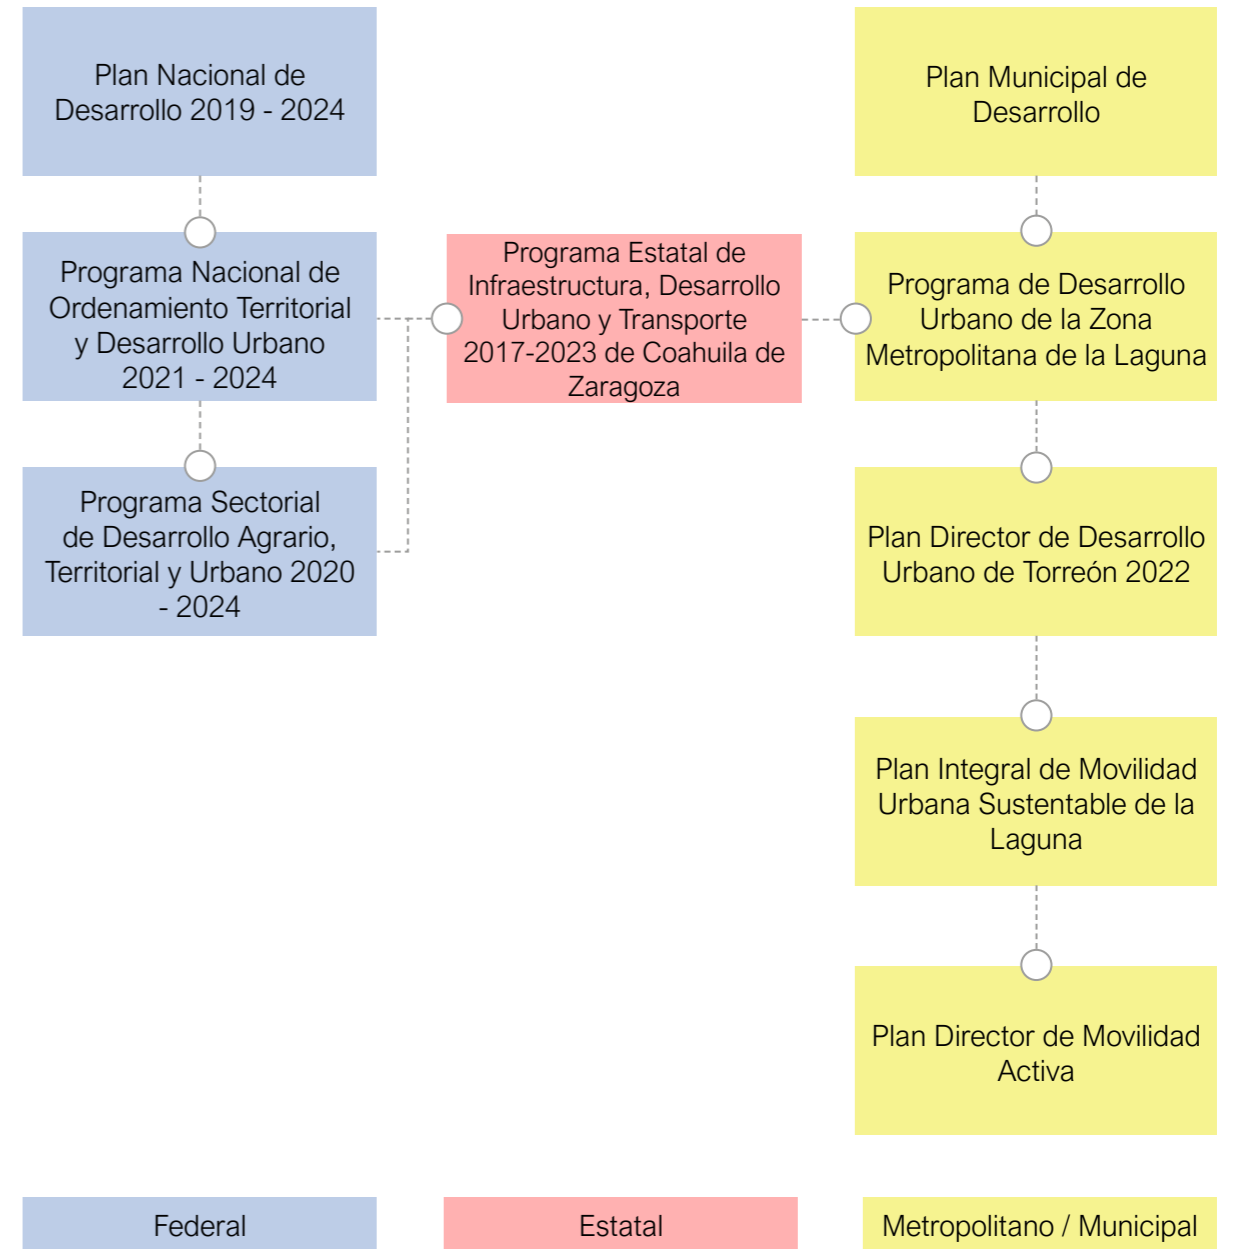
Plan Nacional de Desarrollo 2019 - 2024

Programa Nacional de Ordenamiento Territorial y Desarrollo Urbano 2021 - 2024

Programa Sectorial de Desarrollo Agrario, Territorial y Urbano 2020 - 2024

Programa Estatal de Infraestructura, Desarrollo Urbano y Transporte 2017-2023 de Coahuila de Zaragoza

Plan Municipal de Desarrollo

Programa de Desarrollo Urbano de la Zona Metropolitana de la Laguna

Plan Director de Desarrollo Urbano de Torreón 2022

Plan Integral de Movilidad Urbana Sustentable de la Laguna

Plan Director de Movilidad Activa

Federal

Estatal

Metropolitano / Municipal